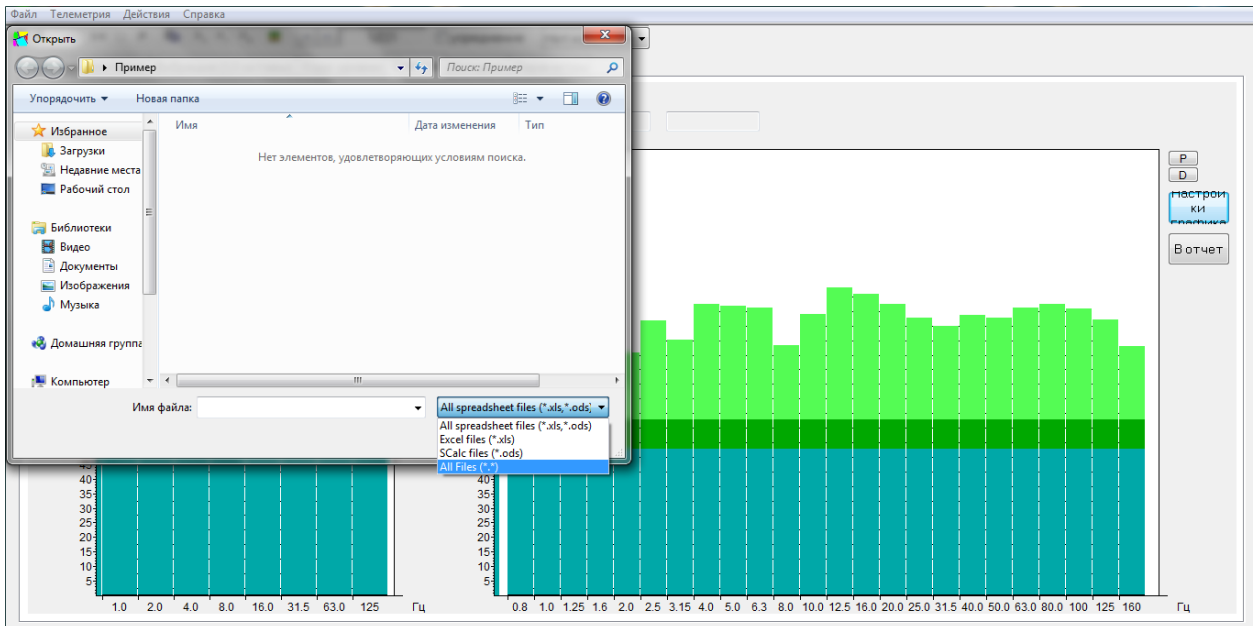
Файл Телеметрия Действия Справка

Открыть

Пример

Поиск: Пример

Упорядочить ▾ Новая папка

Избранное
Загрузки
Недавние места
Рабочий стол

Библиотеки
Видео
Документы
Изображения
Музыка

Домашняя группа

Компьютер

| Имя | Дата изменения | Тип |
|---|---|---|

Нет элементов, удовлетворяющих условиям поиска.

Имя файла:

All spreadsheet files (*.xls,*.ods)
All spreadsheet files (*.xls,*.ods)
Excel files (*.xls)
SCalc files (*.ods)
All Files (*.*)

P
D
Настройки графика
В отчет

45
40
35
30
25
20
15
10
5

1.0 2.0 4.0 8.0 16.0 31.5 63.0 125 Гц

40
35
30
25
20
15
10
5

0.8 1.0 1.25 1.6 2.0 2.5 3.15 4.0 5.0 6.3 8.0 10.0 12.5 16.0 20.0 25.0 31.5 40.0 50.0 63.0 80.0 100 125 160 Гц